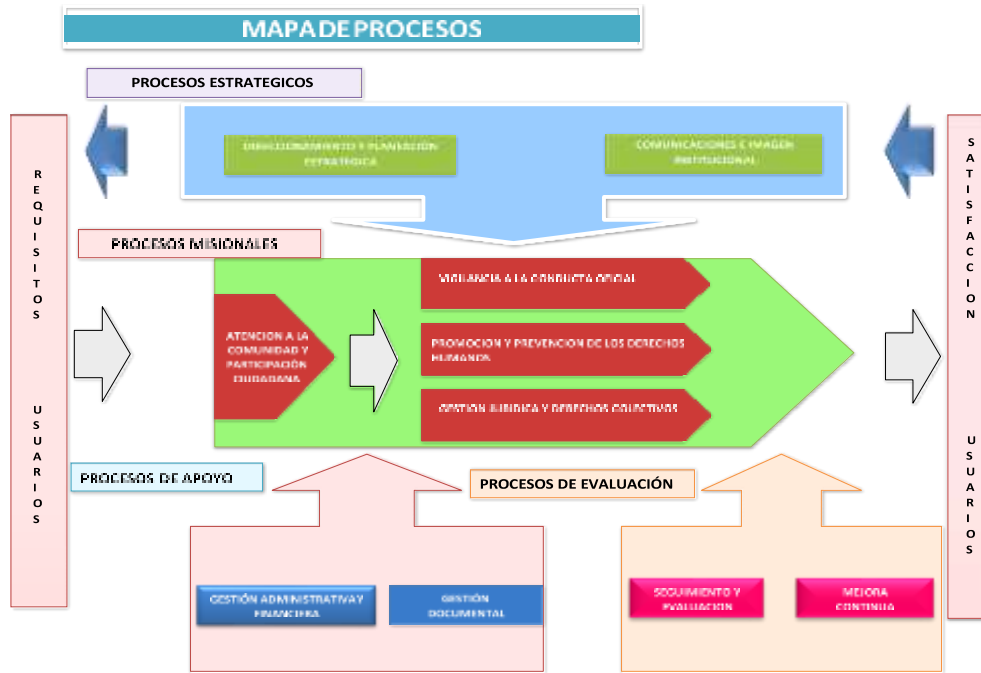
MAPA DE PROCESOS

PROCESOS ESTRATEGICOS

R E Q U I S I T O S

U S U A R I O S

DIRECCIONAMIENTO Y PLANEACION ESTRATEGICA

COMUNICACIONES E IMAGEN INSTITUCIONAL

S A T I S F A C C I O N

U S U A R I O S

PROCESOS MISIONALES

VIGILANCIA A LA CONDUCTA OFICIAL

ATENCION A LA COMUNIDAD Y PARTICIPACION CIUDADANA

PROMOCION Y PREVENCION DE LOS DERECHOS HUMANOS

GESTION JURIDICA Y DERECHOS COLECTIVOS

PROCESOS DE APOYO

PROCESOS DE EVALUACIÓN

GESTIÓN ADMINISTRATIVA Y FINANCIERA

GESTIÓN DOCUMENTAL

SEGUIMIENTO Y EVALUACION

MEJORA CONTINUA